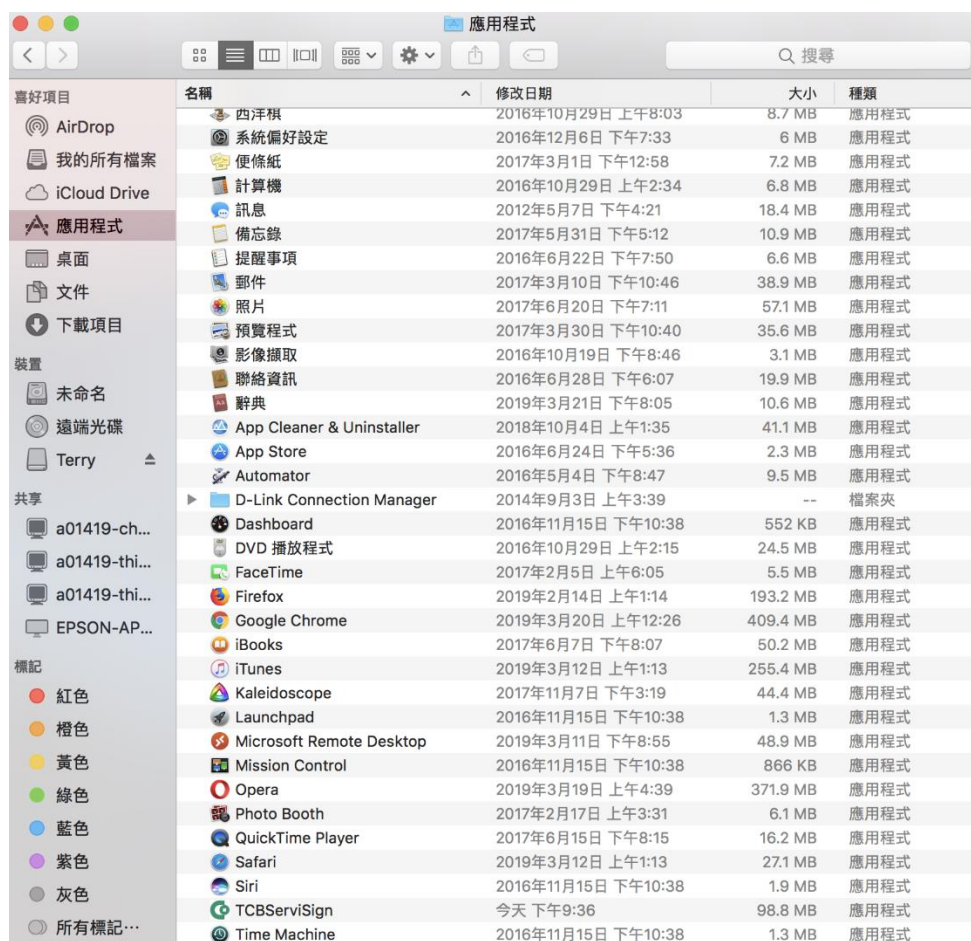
應用程式

搜尋

喜好項目
AirDrop
我的所有檔案
iCloud Drive
應用程式
桌面
文件
下載項目
裝置
未命名
遠端光碟
Terry
共享
a01419-ch...
a01419-thi...
a01419-thi...
EPSON-AP...
標記
紅色
橙色
黃色
綠色
藍色
紫色
灰色
所有標記⋯

| 名稱 | 修改日期 | 大小 | 種類 |
|---|---|---|---|
| 西洋棋 | 2016年10月29日 上午8:03 | 8.7 MB | 應用程式 |
| 系統偏好設定 | 2016年12月6日 下午7:33 | 6 MB | 應用程式 |
| 便條紙 | 2017年3月1日 下午12:58 | 7.2 MB | 應用程式 |
| 計算機 | 2016年10月29日 上午2:34 | 6.8 MB | 應用程式 |
| 訊息 | 2012年5月7日 下午4:21 | 18.4 MB | 應用程式 |
| 備忘錄 | 2017年5月31日 下午5:12 | 10.9 MB | 應用程式 |
| 提醒事項 | 2016年6月22日 下午7:50 | 6.6 MB | 應用程式 |
| 郵件 | 2017年3月10日 下午10:46 | 38.9 MB | 應用程式 |
| 照片 | 2017年6月20日 下午7:11 | 57.1 MB | 應用程式 |
| 預覽程式 | 2017年3月30日 下午10:40 | 35.6 MB | 應用程式 |
| 影像擷取 | 2016年10月19日 下午8:46 | 3.1 MB | 應用程式 |
| 聯絡資訊 | 2016年6月28日 下午6:07 | 19.9 MB | 應用程式 |
| 辭典 | 2019年3月21日 下午8:05 | 10.6 MB | 應用程式 |
| App Cleaner & Uninstaller | 2018年10月4日 上午1:35 | 41.1 MB | 應用程式 |
| App Store | 2016年6月24日 下午5:36 | 2.3 MB | 應用程式 |
| Automator | 2016年5月4日 下午8:47 | 9.5 MB | 應用程式 |
| D-Link Connection Manager | 2014年9月3日 上午3:39 | -- | 檔案夾 |
| Dashboard | 2016年11月15日 下午10:38 | 552 KB | 應用程式 |
| DVD 播放程式 | 2016年10月29日 上午2:15 | 24.5 MB | 應用程式 |
| FaceTime | 2017年2月5日 上午6:05 | 5.5 MB | 應用程式 |
| Firefox | 2019年2月14日 上午1:14 | 193.2 MB | 應用程式 |
| Google Chrome | 2019年3月20日 上午12:26 | 409.4 MB | 應用程式 |
| iBooks | 2017年6月7日 下午8:07 | 50.2 MB | 應用程式 |
| iTunes | 2019年3月12日 上午1:13 | 255.4 MB | 應用程式 |
| Kaleidoscope | 2017年11月7日 下午3:19 | 44.4 MB | 應用程式 |
| Launchpad | 2016年11月15日 下午10:38 | 1.3 MB | 應用程式 |
| Microsoft Remote Desktop | 2019年3月11日 下午8:55 | 48.9 MB | 應用程式 |
| Mission Control | 2016年11月15日 下午10:38 | 866 KB | 應用程式 |
| Opera | 2019年3月19日 上午4:39 | 371.9 MB | 應用程式 |
| Photo Booth | 2017年2月17日 上午3:31 | 6.1 MB | 應用程式 |
| QuickTime Player | 2017年6月15日 下午8:15 | 16.2 MB | 應用程式 |
| Safari | 2019年3月12日 上午1:13 | 27.1 MB | 應用程式 |
| Siri | 2016年11月15日 下午10:38 | 1.9 MB | 應用程式 |
| TCBServiSign | 今天 下午9:36 | 98.8 MB | 應用程式 |
| Time Machine | 2016年11月15日 下午10:38 | 1.3 MB | 應用程式 |